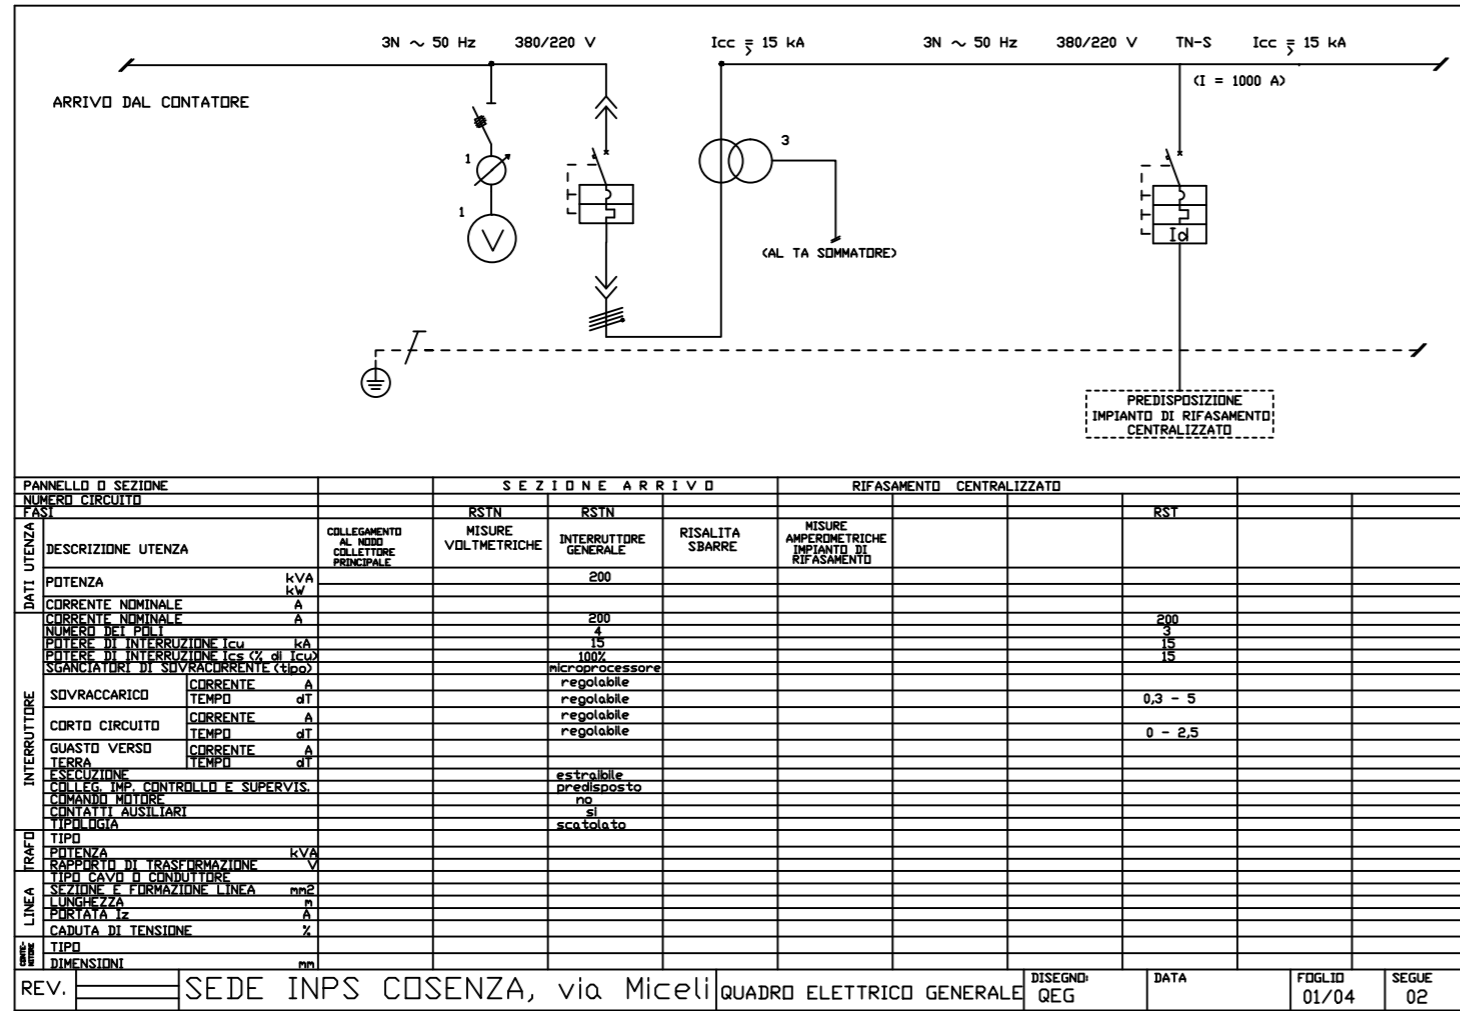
3N ~ 50 Hz 380/220 V Icc $\bar{>}$ 15 kA 3N ~ 50 Hz 380/220 V TN-S Icc $\bar{>}$ 15 kA

(I = 1000 A)

ARRIVO DAL CONTATORE

1

1

3

(AL TA SOMMATORE)

Id

PREDISPOSIZIONE IMPIANTO DI RIFASAMENTO CENTRALIZZATO

| | | | | | | | | | |
|---|---|---|---|---|---|---|---|---|---|
| PANNELLO O SEZIONE | | SEZIONE ARRIVO | | | RIFASAMENTO CENTRALIZZATO | | | | |
| NUMERO CIRCUITO | | | | | | | | | |
| FASI | | RSTN | RSTN | | | | | RST | |
| DATI UTENZA — DESCRIZIONE UTENZA | COLLEGAMENTO AL NODO COLLETTORE PRINCIPALE | MISURE VOLTMETRICHE | INTERRUTTORE GENERALE | RISALITA SBARRE | MISURE AMPEROMETRICHE IMPIANTO DI RIFASAMENTO | | | | |
| POTENZA kVA kW | | | 200 | | | | | | |
| CORRENTE NOMINALE A | | | | | | | | | |
| INTERRUTTORE — CORRENTE NOMINALE A | | | 200 | | | | | 200 | |
| NUMERO DEI POLI | | | 4 | | | | | 3 | |
| POTERE DI INTERRUZIONE Icu kA | | | 15 | | | | | 15 | |
| POTERE DI INTERRUZIONE Ics (% di Icu) | | | 100% | | | | | 15 | |
| SGANCIATORI DI SOVRACORRENTE (tipo) | | | microprocessore | | | | | | |
| SOVRACCARICO — CORRENTE A | | | regolabile | | | | | | |
| SOVRACCARICO — TEMPO dT | | | regolabile | | | | | 0,3 - 5 | |
| CORTO CIRCUITO — CORRENTE A | | | regolabile | | | | | | |
| CORTO CIRCUITO — TEMPO dT | | | regolabile | | | | | 0 - 2,5 | |
| GUASTO VERSO TERRA — CORRENTE A | | | | | | | | | |
| GUASTO VERSO TERRA — TEMPO dT | | | | | | | | | |
| ESECUZIONE | | | estraibile | | | | | | |
| COLLEG. IMP. CONTROLLO E SUPERVIS. | | | predisposto | | | | | | |
| COMANDO MOTORE | | | no | | | | | | |
| CONTATTI AUSILIARI | | | si | | | | | | |
| TIPOLOGIA | | | scatolato | | | | | | |
| TRAFO — TIPO | | | | | | | | | |
| POTENZA kVA | | | | | | | | | |
| RAPPORTO DI TRASFORMAZIONE V | | | | | | | | | |
| LINEA — TIPO CAVO O CONDUTTORE | | | | | | | | | |
| SEZIONE E FORMAZIONE LINEA mm2 | | | | | | | | | |
| LUNGHEZZA m | | | | | | | | | |
| PORTATA Iz A | | | | | | | | | |
| CADUTA DI TENSIONE % | | | | | | | | | |
| CONTENITORE — TIPO | | | | | | | | | |
| DIMENSIONI mm | | | | | | | | | |

REV. SEDE INPS COSENZA, via Miceli QUADRO ELETTRICO GENERALE DISEGNO: QEG DATA FOGLIO 01/04 SEGUE 02